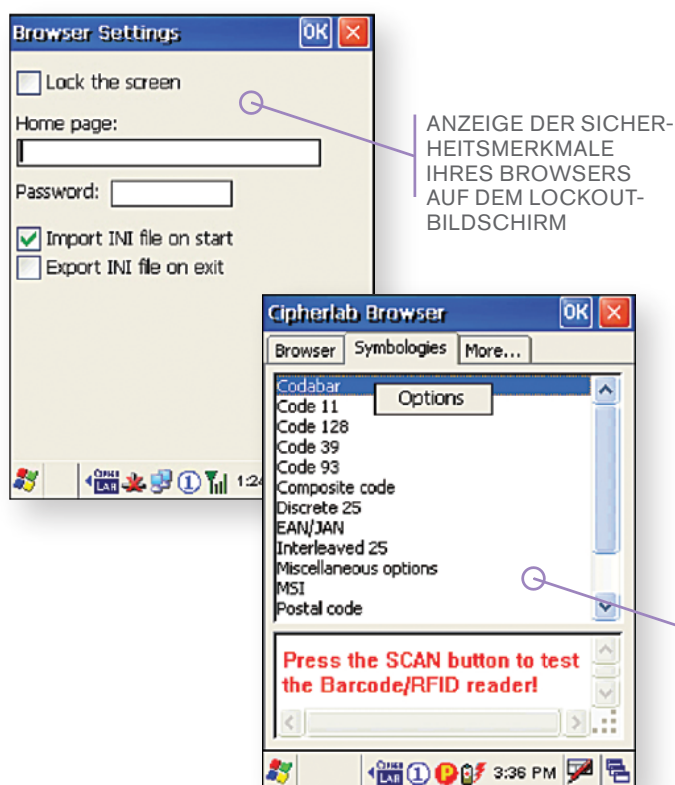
Browser Settings OK

Lock the screen

Home page:

Password:

Import INI file on start

Export INI file on exit

1:2

ANZEIGE DER SICHERHEITSMERKMALE IHRES BROWSERS AUF DEM LOCKOUTBILDSCHIRM

Cipherlab Browser OK

Browser Symbologies More...

Codabar
Options
Code 11
Code 128
Code 39
Code 93
Composite code
Discrete 25
EAN/JAN
Interleaved 25
Miscellaneous options
MSI
Postal code

Press the SCAN button to test the Barcode/RFID reader!

3:36 PM